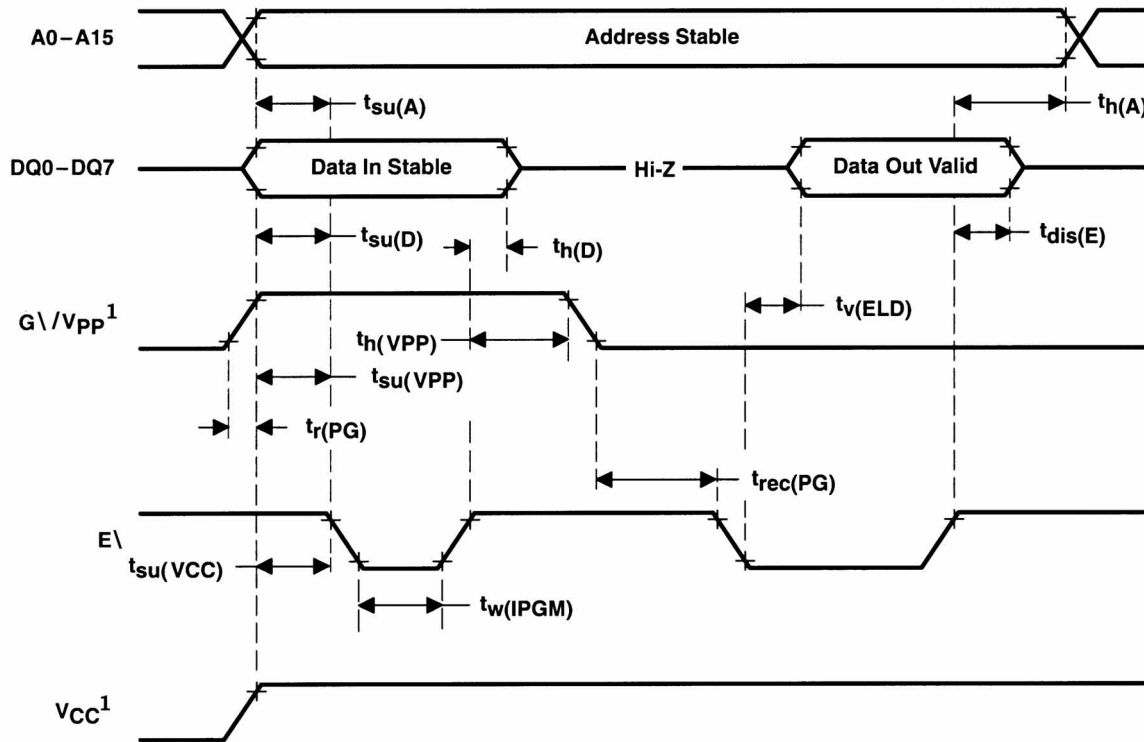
A0–A15

Address Stable

$t_{su(A)}$

$t_{h(A)}$

DQ0–DQ7

Data In Stable

Hi-Z

Data Out Valid

$t_{su(D)}$

$t_{h(D)}$

$t_{dis(E)}$

$G\backslash/V_{PP}^1$

$t_{v(ELD)}$

$t_{h(VPP)}$

$t_{su(VPP)}$

$t_{r(PG)}$

$t_{rec(PG)}$

E\

$t_{su(VCC)}$

$t_{w(IPGM)}$

$V_{CC}^1$